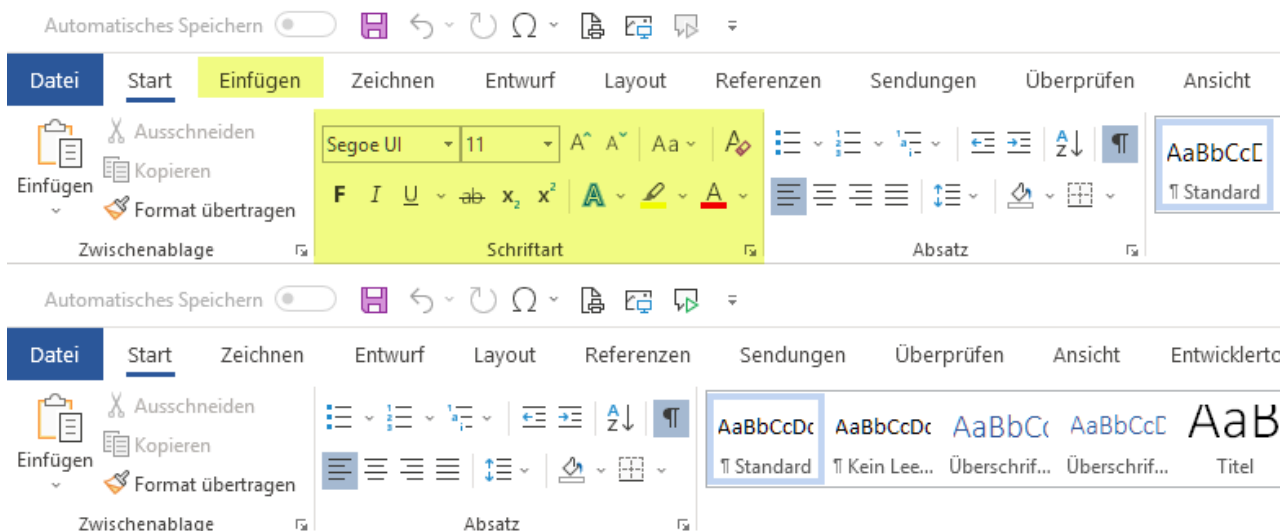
Automatisches Speichern

Datei Start Einfügen Zeichnen Entwurf Layout Referenzen Sendungen Überprüfen Ansicht

Einfügen
Ausschneiden
Kopieren
Format übertragen
Zwischenablage

Segoe UI 11
A A Aa
F I U ab $x_2$ $x^2$
A A
Schriftart

Absatz

AaBbCcD
¶ Standard

Automatisches Speichern

Datei Start Zeichnen Entwurf Layout Referenzen Sendungen Überprüfen Ansicht Entwicklerto

Einfügen
Ausschneiden
Kopieren
Format übertragen
Zwischenablage

Absatz

| AaBbCcDc | AaBbCcDc | AaBbCc | AaBbCcD | AaB |
|---|---|---|---|---|
| ¶ Standard | ¶ Kein Lee... | Überschrif... | Überschrif... | Titel |